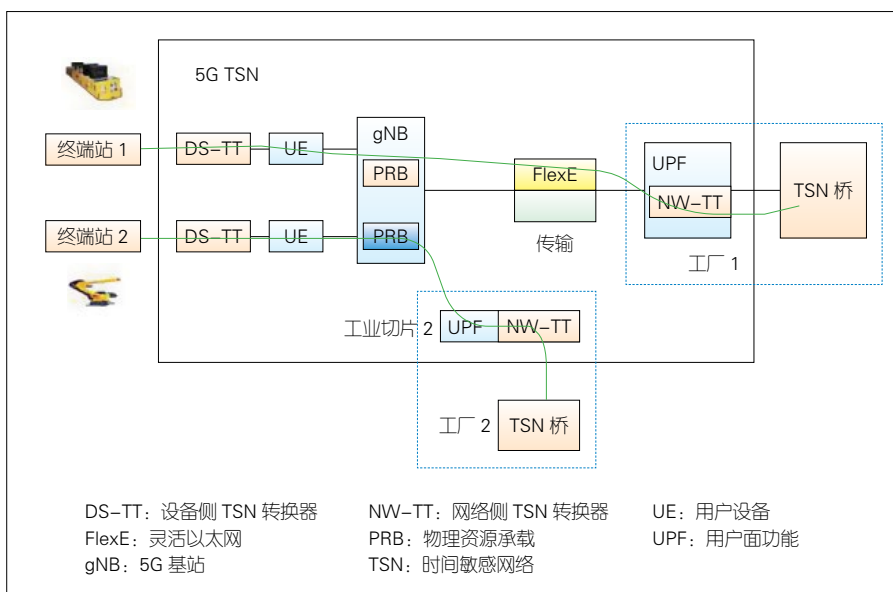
5G TSN

终端站 1

DS–TT

UE

gNB

PRB

FlexE

UPF

NW–TT

TSN 桥

终端站 2

DS–TT

UE

PRB

传输

工厂 1

工业切片 2

UPF

NW–TT

工厂 2

TSN 桥

DS–TT：设备侧 TSN 转换器
FlexE：灵活以太网
gNB：5G 基站

NW–TT：网络侧 TSN 转换器
PRB：物理资源承载
TSN：时间敏感网络

UE：用户设备
UPF：用户面功能